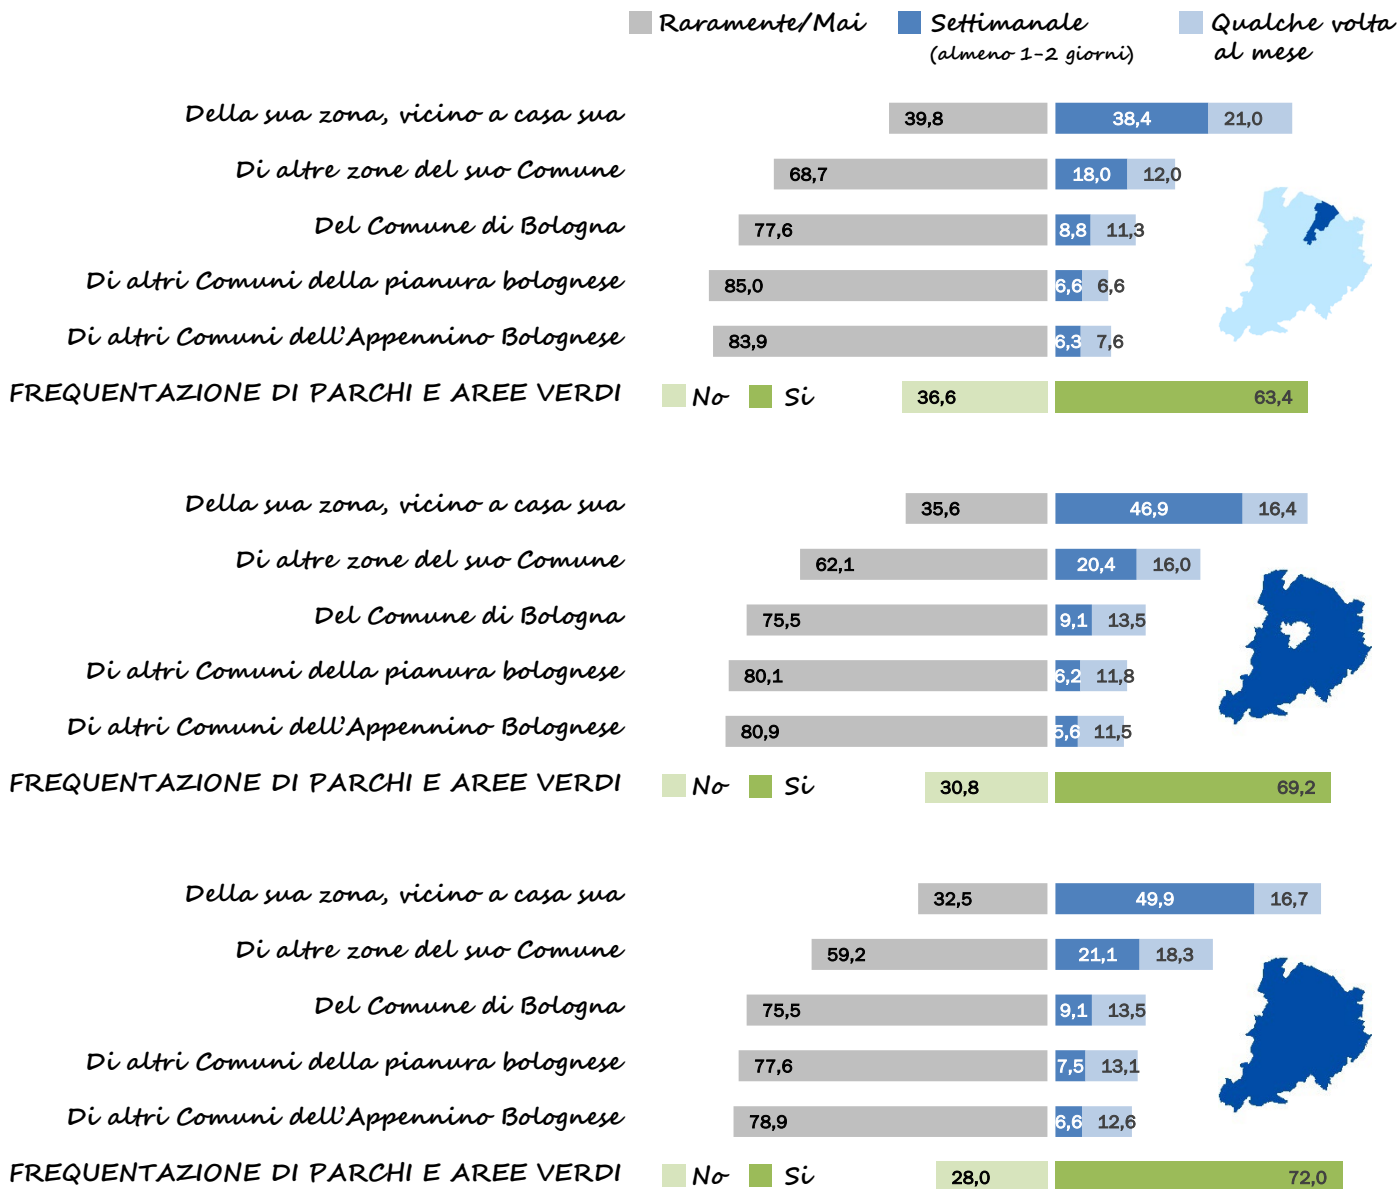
Raramente/Mai Settimanale (almeno 1-2 giorni) Qualche volta al mese

Della sua zona, vicino a casa sua 39,8 38,4 21,0
Di altre zone del suo Comune 68,7 18,0 12,0
Del Comune di Bologna 77,6 8,8 11,3
Di altri Comuni della pianura bolognese 85,0 6,6 6,6
Di altri Comuni dell'Appennino Bolognese 83,9 6,3 7,6
FREQUENTAZIONE DI PARCHI E AREE VERDI No Si 36,6 63,4

Della sua zona, vicino a casa sua 35,6 46,9 16,4
Di altre zone del suo Comune 62,1 20,4 16,0
Del Comune di Bologna 75,5 9,1 13,5
Di altri Comuni della pianura bolognese 80,1 6,2 11,8
Di altri Comuni dell'Appennino Bolognese 80,9 5,6 11,5
FREQUENTAZIONE DI PARCHI E AREE VERDI No Si 30,8 69,2

Della sua zona, vicino a casa sua 32,5 49,9 16,7
Di altre zone del suo Comune 59,2 21,1 18,3
Del Comune di Bologna 75,5 9,1 13,5
Di altri Comuni della pianura bolognese 77,6 7,5 13,1
Di altri Comuni dell'Appennino Bolognese 78,9 6,6 12,6
FREQUENTAZIONE DI PARCHI E AREE VERDI No Si 28,0 72,0